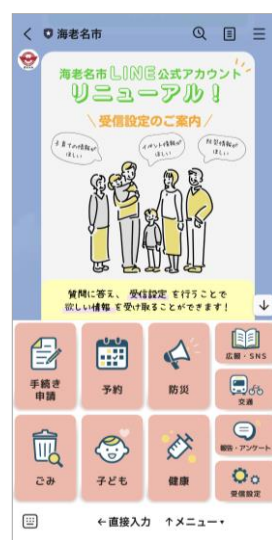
< 海老名市

海老名市LINE公式アカウント
リニューアル!
\ 受信設定のご案内 /

子育ての情報がほしい
イベント情報がほしい
防災情報がほしい

質問に答え、受信設定を行うことで欲しい情報を受け取ることができます!

手続き
申請

予約

防災

広報・SNS

交通

ごみ

子ども

健康

報告・アンケート

受信設定

←直接入力　↑メニュー▾